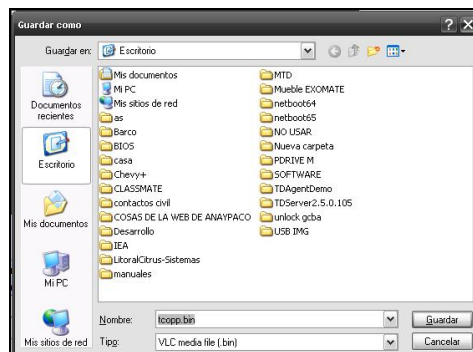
Guardar como

? X

Guardar en: Escritorio

Documentos recientes

Escritorio

Mis documentos

Mi PC

Mis sitios de red

Mis documentos
Mi PC
Mis sitios de red
as
Barco
BIOS
casa
Chevy+
CLASSMATE
contactos civil
COSAS DE LA WEB DE ANAYPACO
Desarrollo
IEA
LitoralCitrus-Sistemas
manuales

MTD
Mueble EXOMATE
netboot64
netboot65
NO USAR
Nueva carpeta
PDRIVE M
SOFTWARE
TDAgentDemo
TDServer2.5.0.105
unlock gcba
USB IMG

Nombre: tcopp.bin

Tipo: VLC media file (.bin)

Guardar

Cancelar